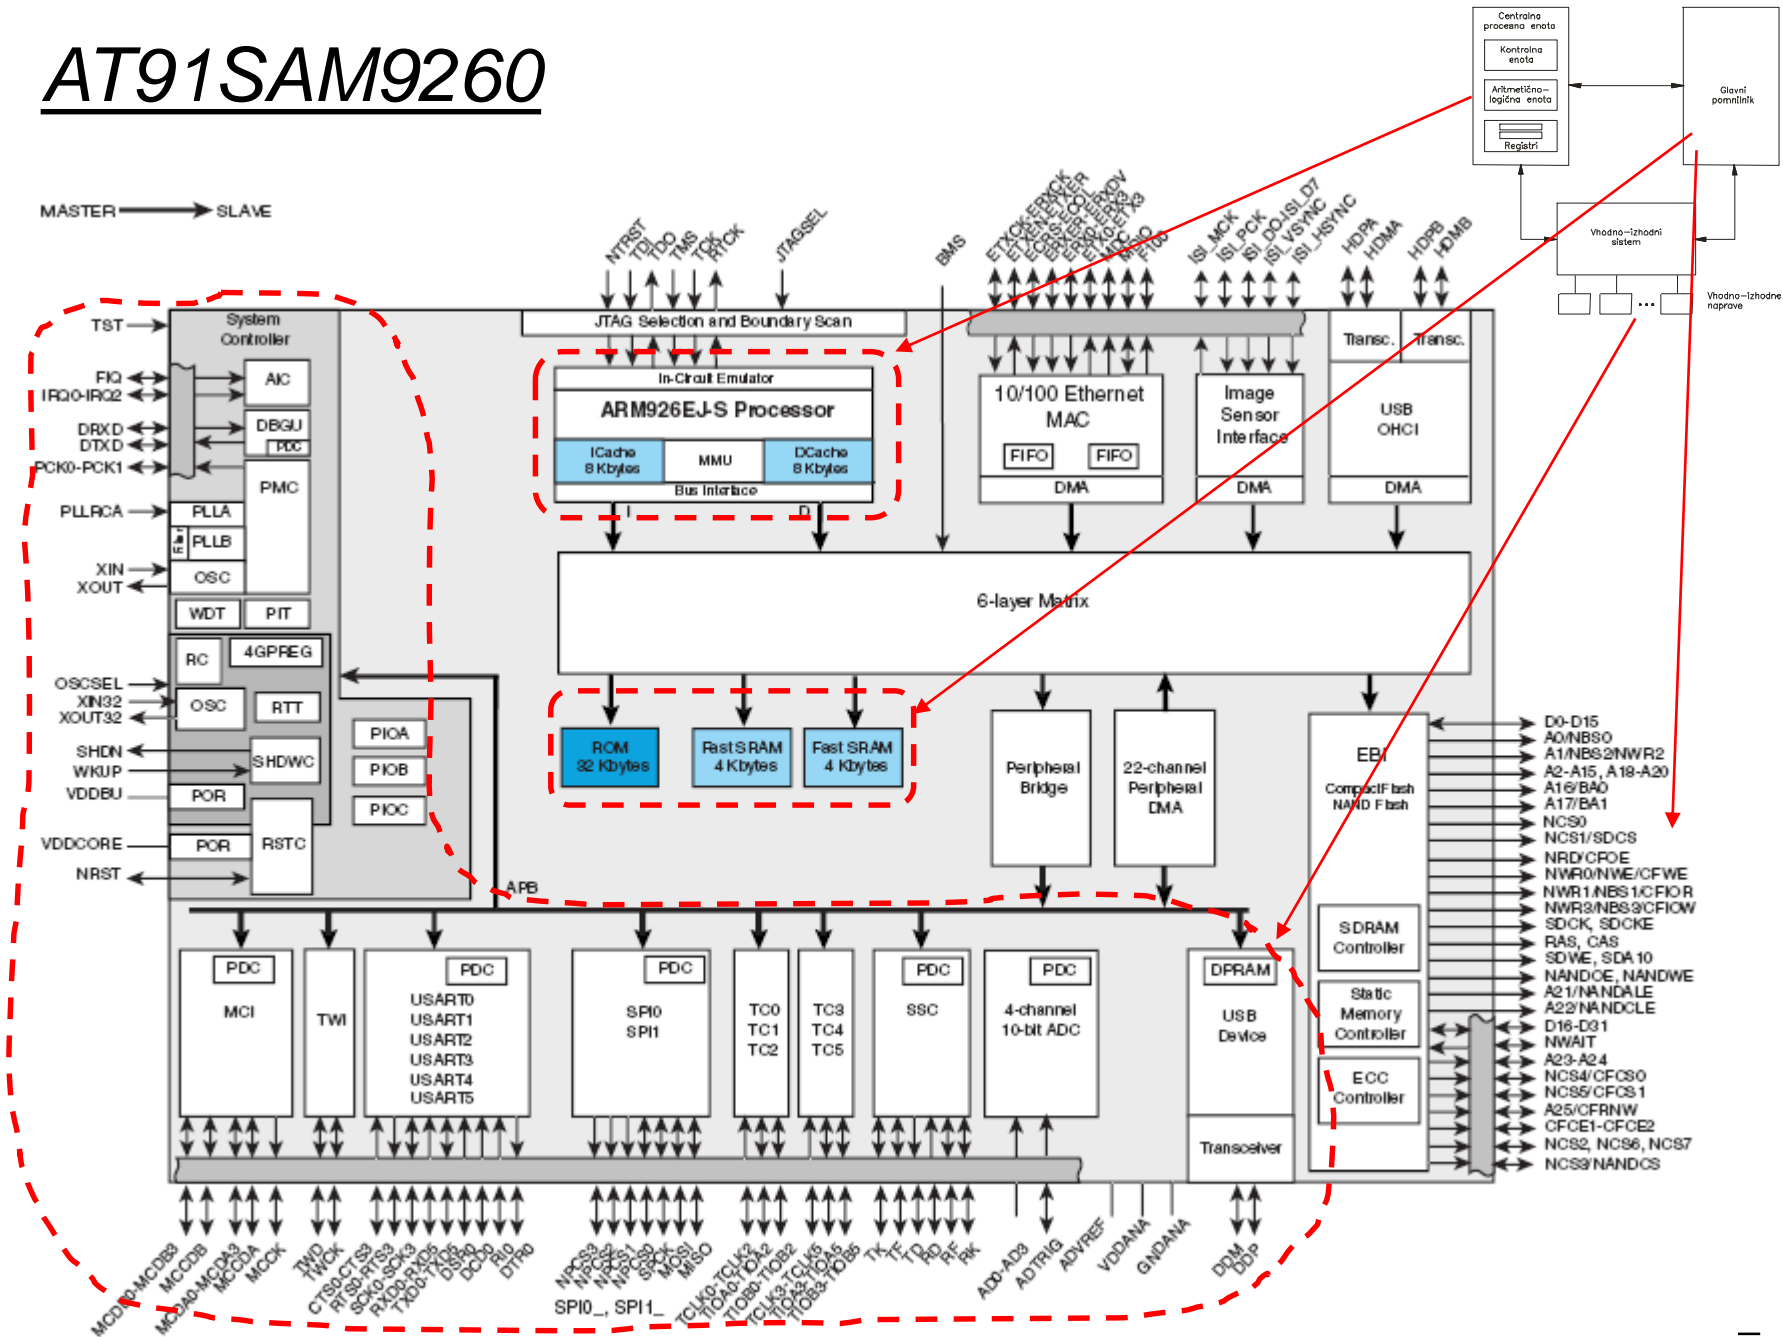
AT91SAM9260

MASTER SLAVE

Centralna procesna enota
Kontrolna enota
Aritmetično-logična enota
Registri
Glavni pomnilnik
Vhodno-izhodni sistem
Vhodno-izhodne naprave

NTRST TDI TDO TMS TCK RTCK JTAGSEL BMS
ETXCK-ERXCK ETXEN-ETXER ECRS-ECOL ERXER-ERXDV ERX0-ERX3 ETX0-ETX3 MDC MDIO F100
ISI_MCK ISI_PCK ISI_DO-ISI_D7 ISI_VSYNC ISI_HSYNC HDPA HDMA HDPB HDMB

TST
FIQ
IRQ0-IRQ2
DRXD
DTXD
PCK0-PCK1
PLLRCA
XIN
XOUT
OSCSEL
XIN32
XOUT32
SHDN
WKUP
VDDBU
VDDCORE
NRST

System Controller
AIC
DBGU
PDC
PMC
PLLA
PLLB
OSC
WDT
PIT
RC
4GPREG
OSC
RTT
SHDWC
POR
POR
RSTC
PIOA
PIOB
PIOC

JTAG Selection and Boundary Scan
In-Circuit Emulator
ARM926EJ-S Processor
ICache 8 Kbytes
MMU
DCache 8 Kbytes
Bus Interface
I
D

10/100 Ethernet MAC
FIFO
FIFO
DMA
Image Sensor Interface
DMA
Transc.
Transc.
USB OHCI
DMA

6-layer Matrix

ROM 32 Kbytes
Fast SRAM 4 Kbytes
Fast SRAM 4 Kbytes
Peripheral Bridge
22-channel Peripheral DMA
EBI
CompactFlash NAND Flash
SDRAM Controller
Static Memory Controller
ECC Controller

APB

PDC
MCI
TWI
PDC
USART0 USART1 USART2 USART3 USART4 USART5
PDC
SPI0 SPI1
TC0 TC1 TC2
TC3 TC4 TC5
PDC
SSC
PDC
4-channel 10-bit ADC
DPRAM
USB Device
Transceiver

D0-D15
A0/NBS0
A1/NBS2/NWR2
A2-A15, A18-A20
A16/BA0
A17/BA1
NCS0
NCS1/SDCS
NRD/CFOE
NWR0/NWE/CFWE
NWR1/NBS1/CFIOR
NWR3/NBS3/CFIOW
SDCK, SDCKE
RAS, CAS
SDWE, SDA10
NANDOE, NANDWE
A21/NANDALE
A22/NANDCLE
D16-D31
NWAIT
A23-A24
NCS4/CFCS0
NCS5/CFCS1
A25/CFRNW
CFCE1-CFCE2
NCS2, NCS6, NCS7
NCS3/NANDCS

MCDB0-MCDB3 MCCDB MCDA0-MCDA3 MCCDA MCCK TWD TWCK CTS0-CTS3 RTS0-RTS3 SCK0-SCK3 RXD0-RXD5 TXD0-TXD5 DSR0 DCD0 RI0 DTR0 NPCS3 NPCS2 NPCS1 NPCS0 SPCK MOSI MISO
SPI0_, SPI1_
TCLK0-TCLK2 TIOA0-TIOA2 TIOB0-TIOB2 TCLK3-TCLK5 TIOA3-TIOA5 TIOB3-TIOB5 TK TF TD RD RF RK AD0-AD3 ADTRIG ADVREF VDDANA GNDANA DDM DDP